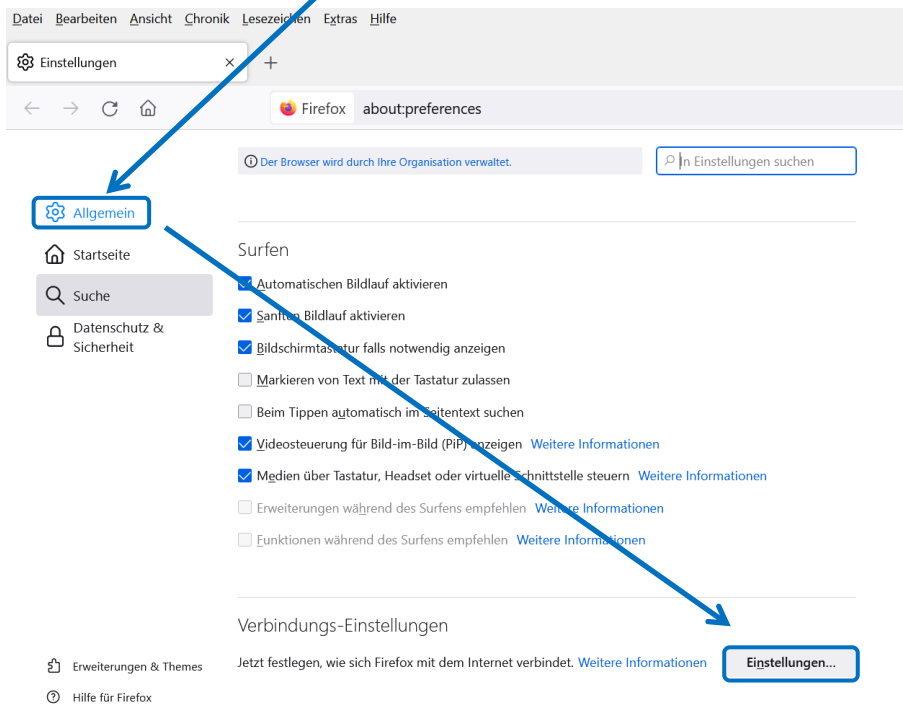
Datei Bearbeiten Ansicht Chronik Lesezeichen Extras Hilfe

Einstellungen ×

+

Firefox about:preferences

Der Browser wird durch Ihre Organisation verwaltet.

In Einstellungen suchen

Allgemein

Startseite

Suche

Datenschutz & Sicherheit

Surfen

Automatischen Bildlauf aktivieren

Sanften Bildlauf aktivieren

Bildschirmtastatur falls notwendig anzeigen

Markieren von Text mit der Tastatur zulassen

Beim Tippen automatisch im Seitentext suchen

Videosteuerung für Bild-im-Bild (PiP) anzeigen Weitere Informationen

Medien über Tastatur, Headset oder virtuelle Schnittstelle steuern Weitere Informationen

Erweiterungen während des Surfens empfehlen Weitere Informationen

Funktionen während des Surfens empfehlen Weitere Informationen

Verbindungs-Einstellungen

Jetzt festlegen, wie sich Firefox mit dem Internet verbindet. Weitere Informationen

Einstellungen...

Erweiterungen & Themes

Hilfe für Firefox